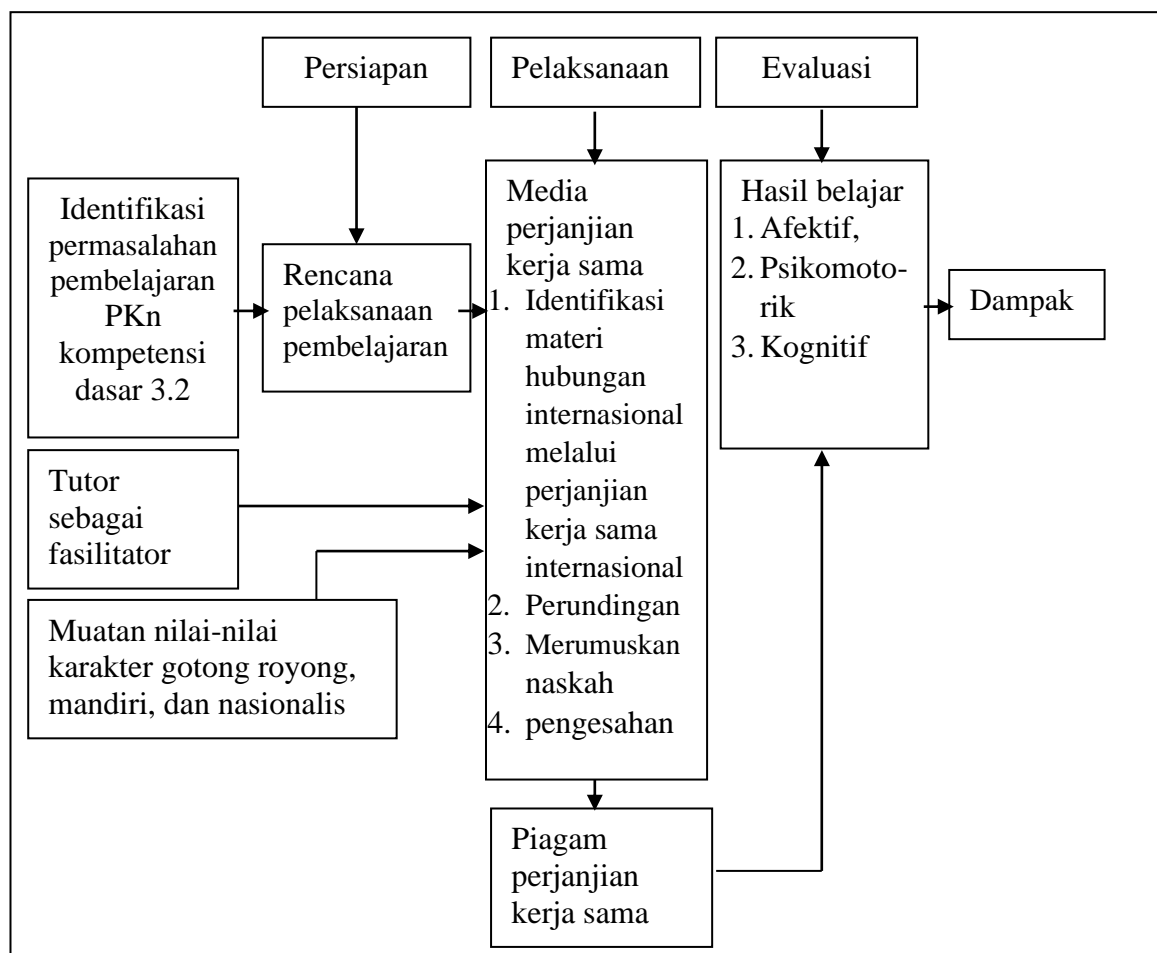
Persiapan

Pelaksanaan

Evaluasi

Identifikasi permasalahan pembelajaran PKn kompetensi dasar 3.2

Rencana pelaksanaan pembelajaran

Media perjanjian kerja sama
1. Identifikasi materi hubungan internasional melalui perjanjian kerja sama internasional
2. Perundingan
3. Merumuskan naskah
4. pengesahan

Hasil belajar
1. Afektif,
2. Psikomotorik
3. Kognitif

Dampak

Tutor sebagai fasilitator

Muatan nilai-nilai karakter gotong royong, mandiri, dan nasionalis

Piagam perjanjian kerja sama